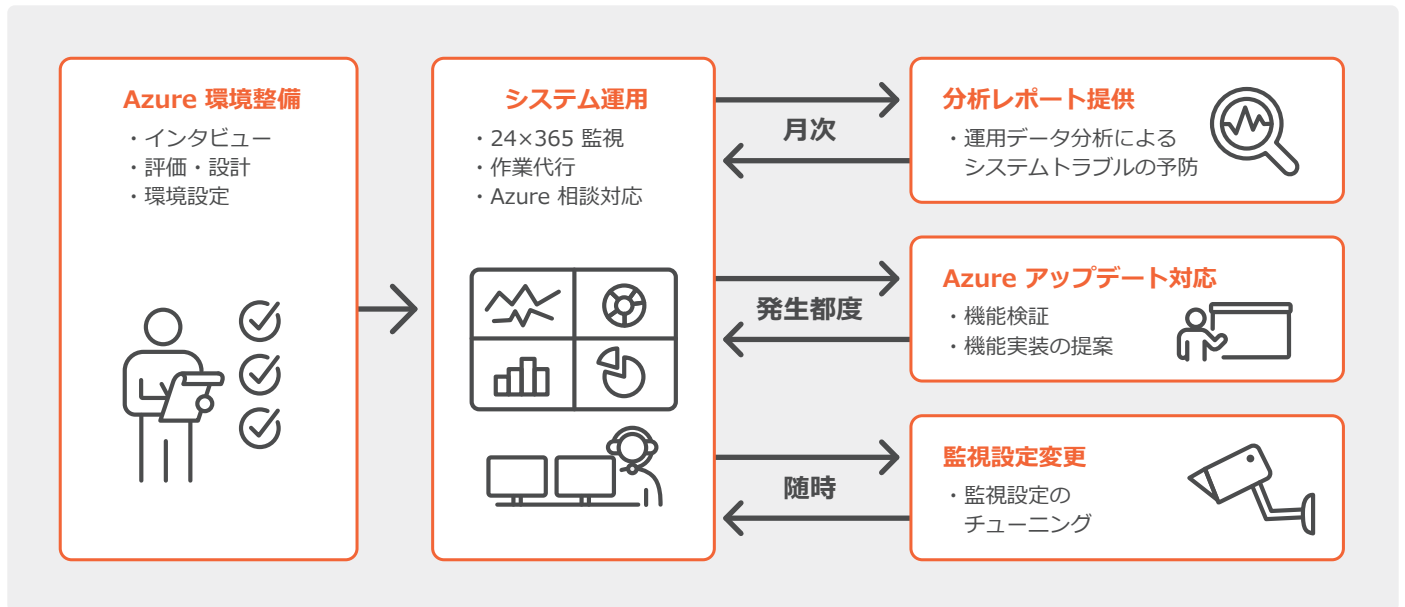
Azure 環境整備
・インタビュー
・評価・設計
・環境設定

システム運用
・24×365 監視
・作業代行
・Azure 相談対応

月次

分析レポート提供
・運用データ分析による
システムトラブルの予防

発生都度

Azure アップデート対応
・機能検証
・機能実装の提案

随時

監視設定変更
・監視設定の
チューニング